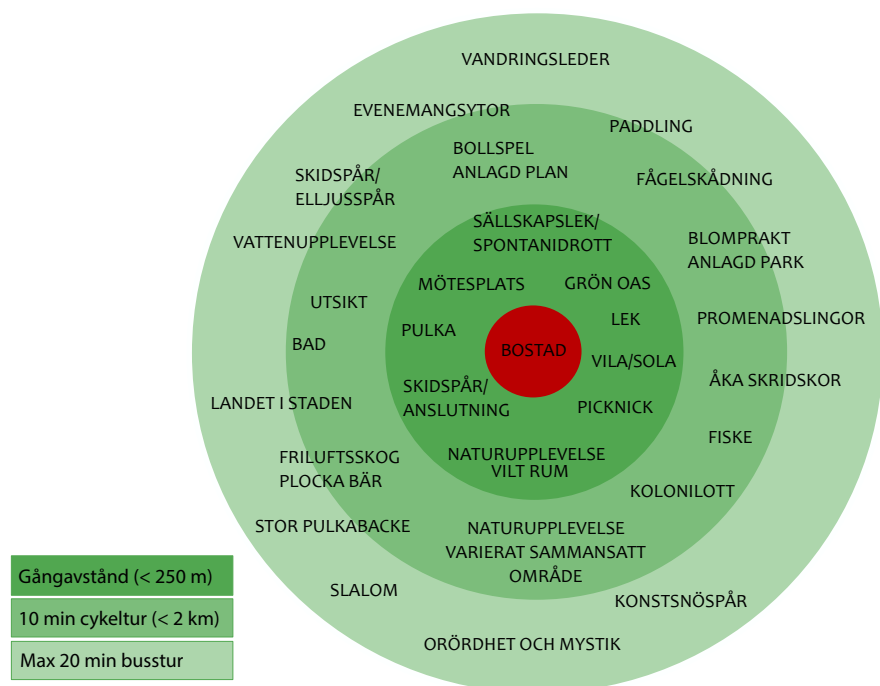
VANDRINGSLEDER

EVENEMANGSYTOR

PADDLING

BOLLSPEL
ANLAGD PLAN

FÅGELSKÅDNING

SKIDSPÅR/
ELLJUSSPÅR

SÄLLSKAPSLEK/
SPONTANIDROTT

BLOMPRAKT
ANLAGD PARK

VATTENUPPLEVELSE

MÖTESPLATS

GRÖN OAS

UTSIKT

PROMENADSLINGOR

PULKA

LEK

BAD

BOSTAD

VILA/SOLA

ÅKA SKRIDSKOR

SKIDSPÅR/
ANSLUTNING

PICKNICK

LANDET I STADEN

FISKE

NATURUPPLEVELSE
VILT RUM

FRILUFTSSKOG
PLOCKA BÄR

KOLONILOTT

STOR PULKABACKE

NATURUPPLEVELSE
VARIERAT SAMMANSATT
OMRÅDE

SLALOM

KONSTSNÖSPÅR

ORÖRDHET OCH MYSTIK

Gångavstånd (< 250 m)

10 min cykeltur (< 2 km)

Max 20 min busstur